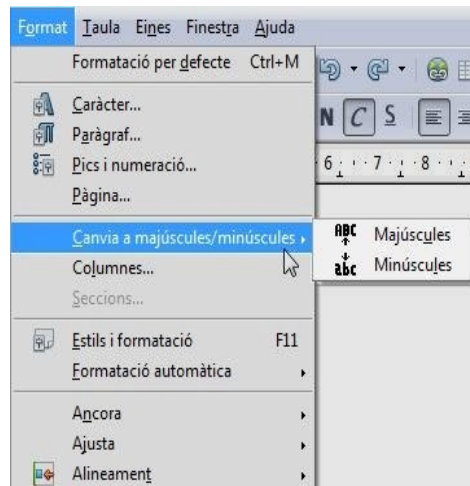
Format Taula Eines Finestra Ajuda

Formatació per defecte Ctrl+M
Caràcter...
Paràgraf...
Pics i numeració...
Pàgina...
Canvia a majúscules/minúscules
Columnes...
Seccions...
Estils i formatació F11
Formatació automàtica
Ancora
Ajusta
Alineament

ABC Majúscules
abc Minúscules

N C S

6 · 7 · 8